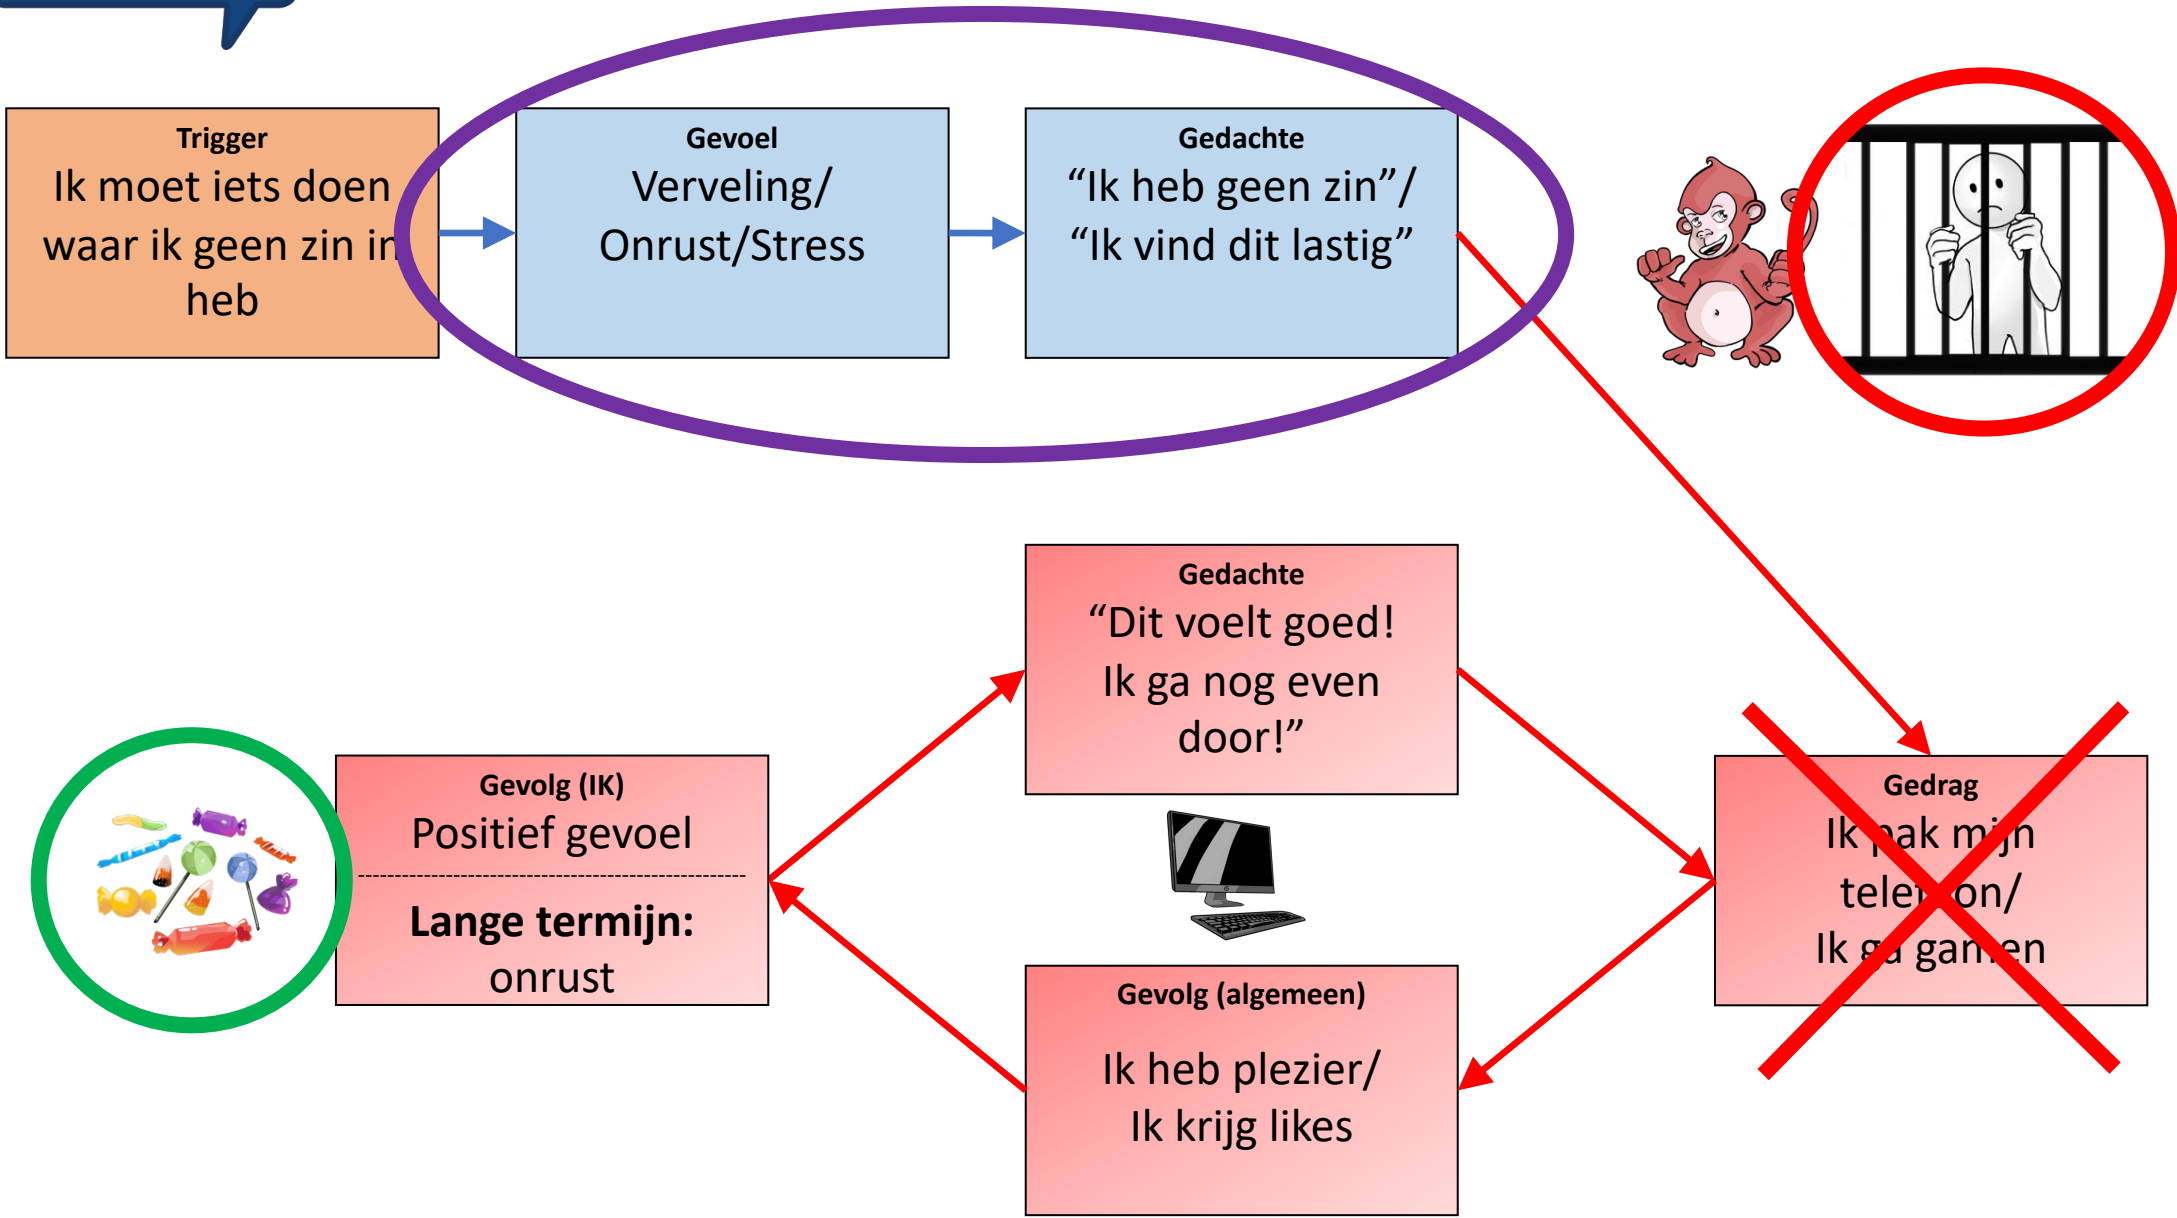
Trigger
Ik moet iets doen waar ik geen zin in heb

Gevoel
Verveling/ Onrust/Stress

Gedachte
“Ik heb geen zin”/ “Ik vind dit lastig”

Gedachte
“Dit voelt goed! Ik ga nog even door!”

Gevolg (IK)
Positief gevoel

Lange termijn:
onrust

Gedrag
Ik pak mijn tele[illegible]on/ Ik g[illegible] ga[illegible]en

Gevolg (algemeen)
Ik heb plezier/ Ik krijg likes